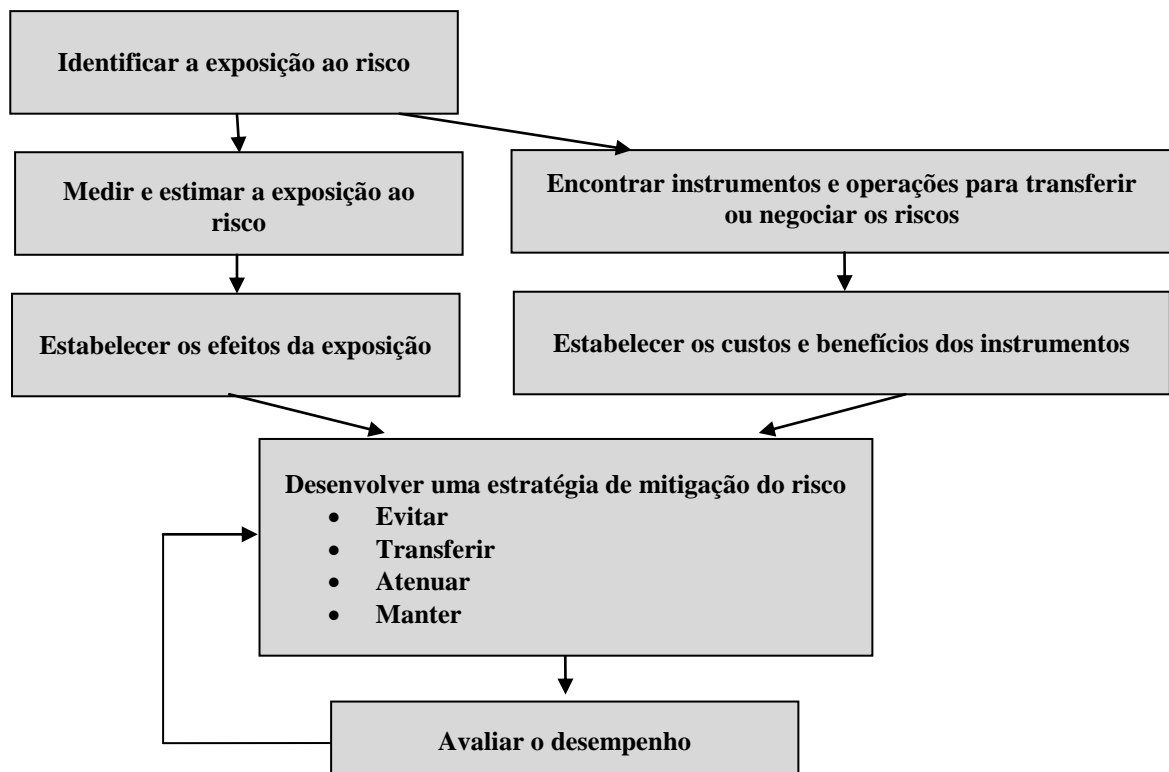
Identificar a exposição ao risco

Medir e estimar a exposição ao risco

Encontrar instrumentos e operações para transferir ou negociar os riscos

Estabelecer os efeitos da exposição

Estabelecer os custos e benefícios dos instrumentos

Desenvolver uma estratégia de mitigação do risco
- Evitar
- Transferir
- Atenuar
- Manter

Avaliar o desempenho